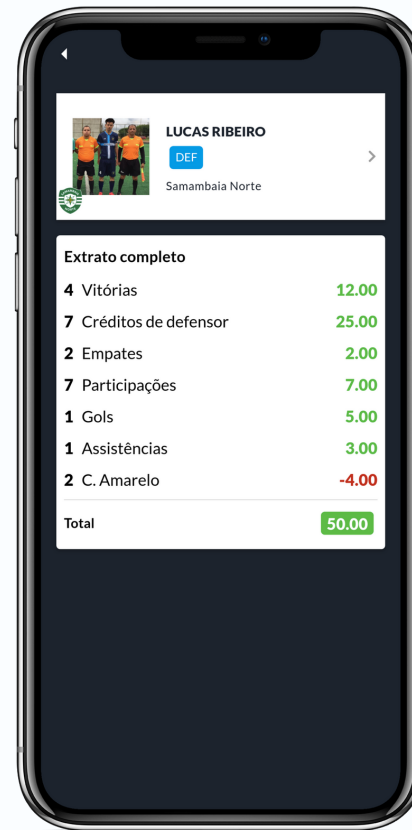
LUCAS RIBEIRO
DEF
Samambaia Norte

Extrato completo

| | |
|---|---|
| 4 Vitórias | 12.00 |
| 7 Créditos de defensor | 25.00 |
| 2 Empates | 2.00 |
| 7 Participações | 7.00 |
| 1 Gols | 5.00 |
| 1 Assistências | 3.00 |
| 2 C. Amarelo | -4.00 |
| Total | 50.00 |